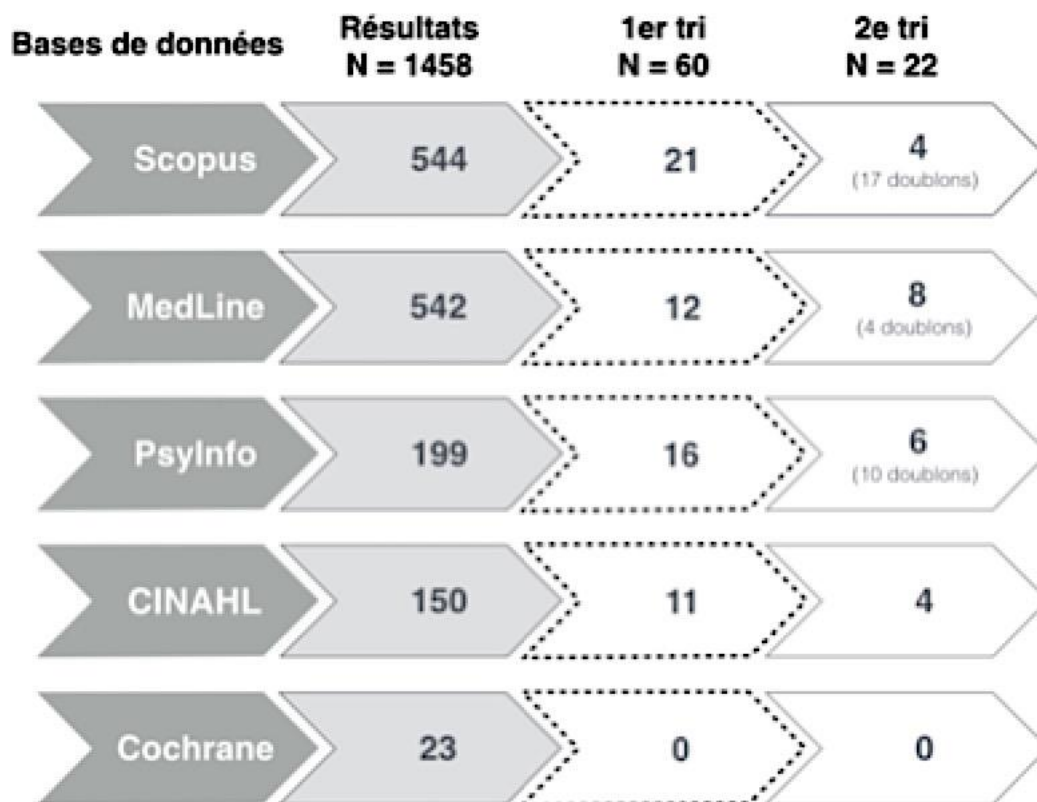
| Bases de données | Résultats N = 1458 | 1er tri N = 60 | 2e tri N = 22 |
|---|---|---|---|
| Scopus | 544 | 21 | 4 (17 doublons) |
| MedLine | 542 | 12 | 8 (4 doublons) |
| PsyInfo | 199 | 16 | 6 (10 doublons) |
| CINAHL | 150 | 11 | 4 |
| Cochrane | 23 | 0 | 0 |